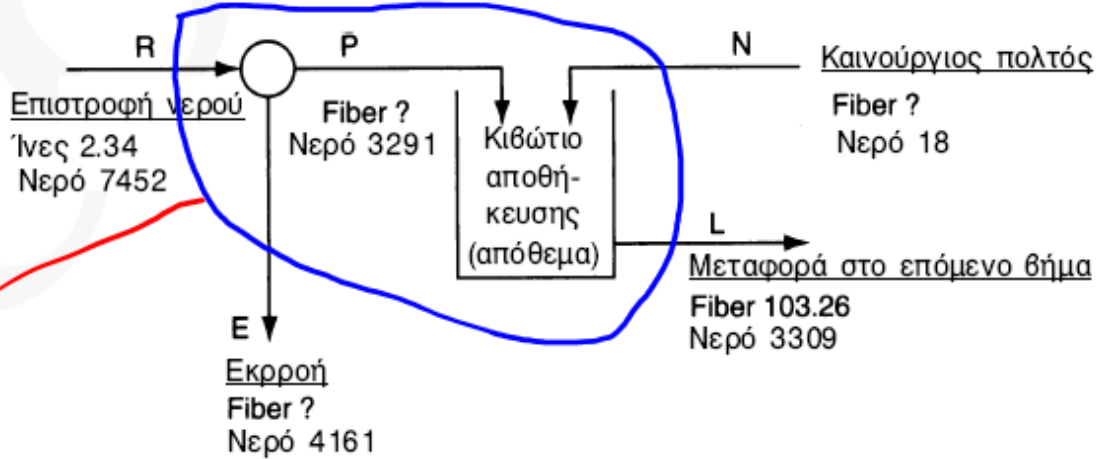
R

Επιστροφή νερού
Ίνες 2.34
Νερό 7452

P

Fiber ?
Νερό 3291

Κιβώτιο αποθήκευσης (απόθεμα)

N

Καινούργιος πολτός
Fiber ?
Νερό 18

L

Μεταφορά στο επόμενο βήμα
Fiber 103.26
Νερό 3309

E

Εκροή
Fiber ?
Νερό 4161